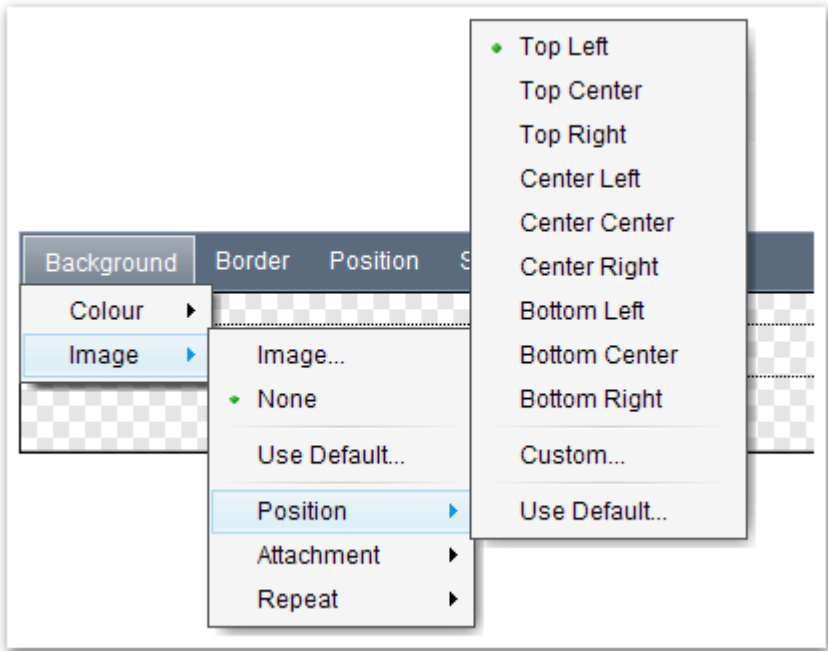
Background Border Position S

Colour
Image

Image...
None
Use Default...
Position
Attachment
Repeat

Top Left
Top Center
Top Right
Center Left
Center Center
Center Right
Bottom Left
Bottom Center
Bottom Right
Custom...
Use Default...